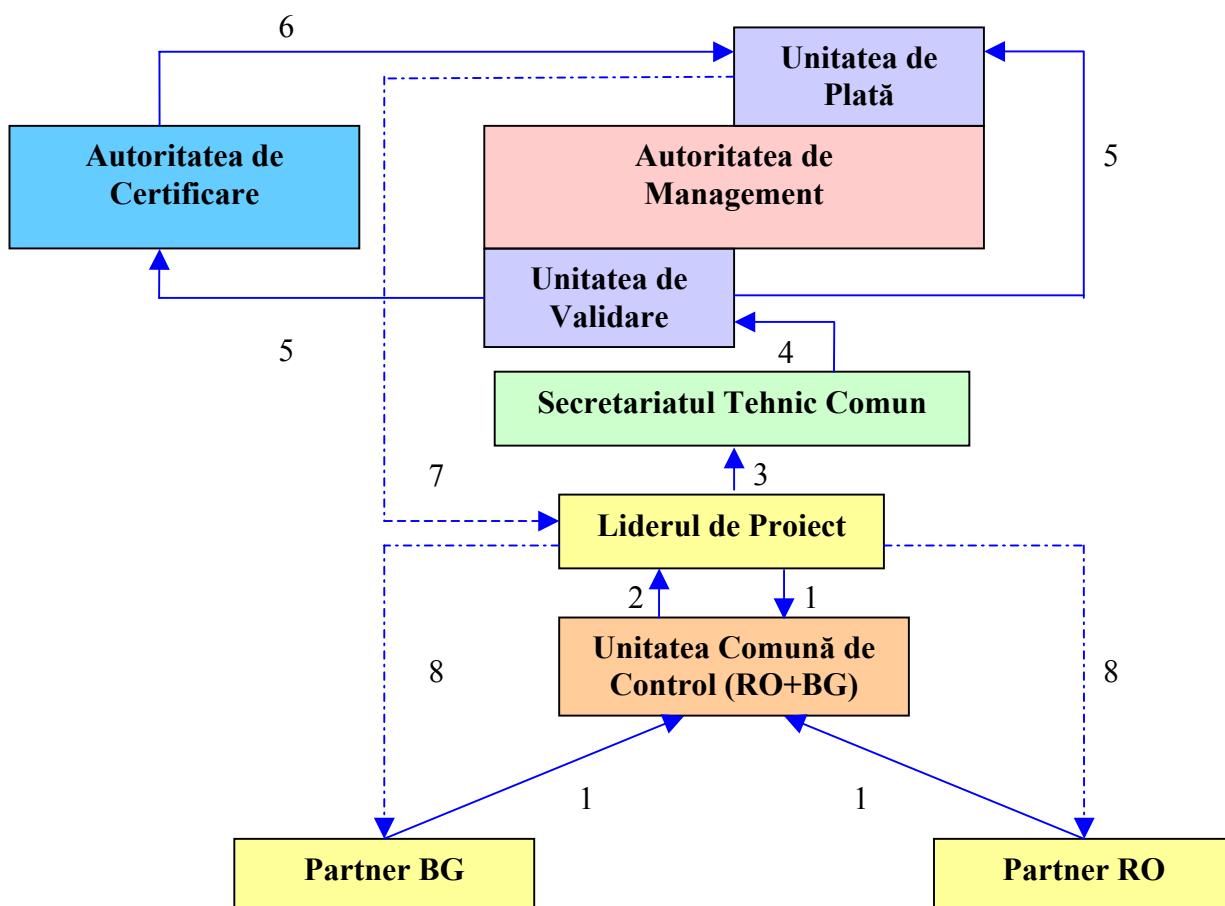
6

Unitatea de Plată

Autoritatea de Certificare

Autoritatea de Management

5

Unitatea de Validare

5

4

Secretariatul Tehnic Comun

7

3

Liderul de Proiect

2

1

Unitatea Comună de Control (RO+BG)

8

8

1

1

Partner BG

Partner RO